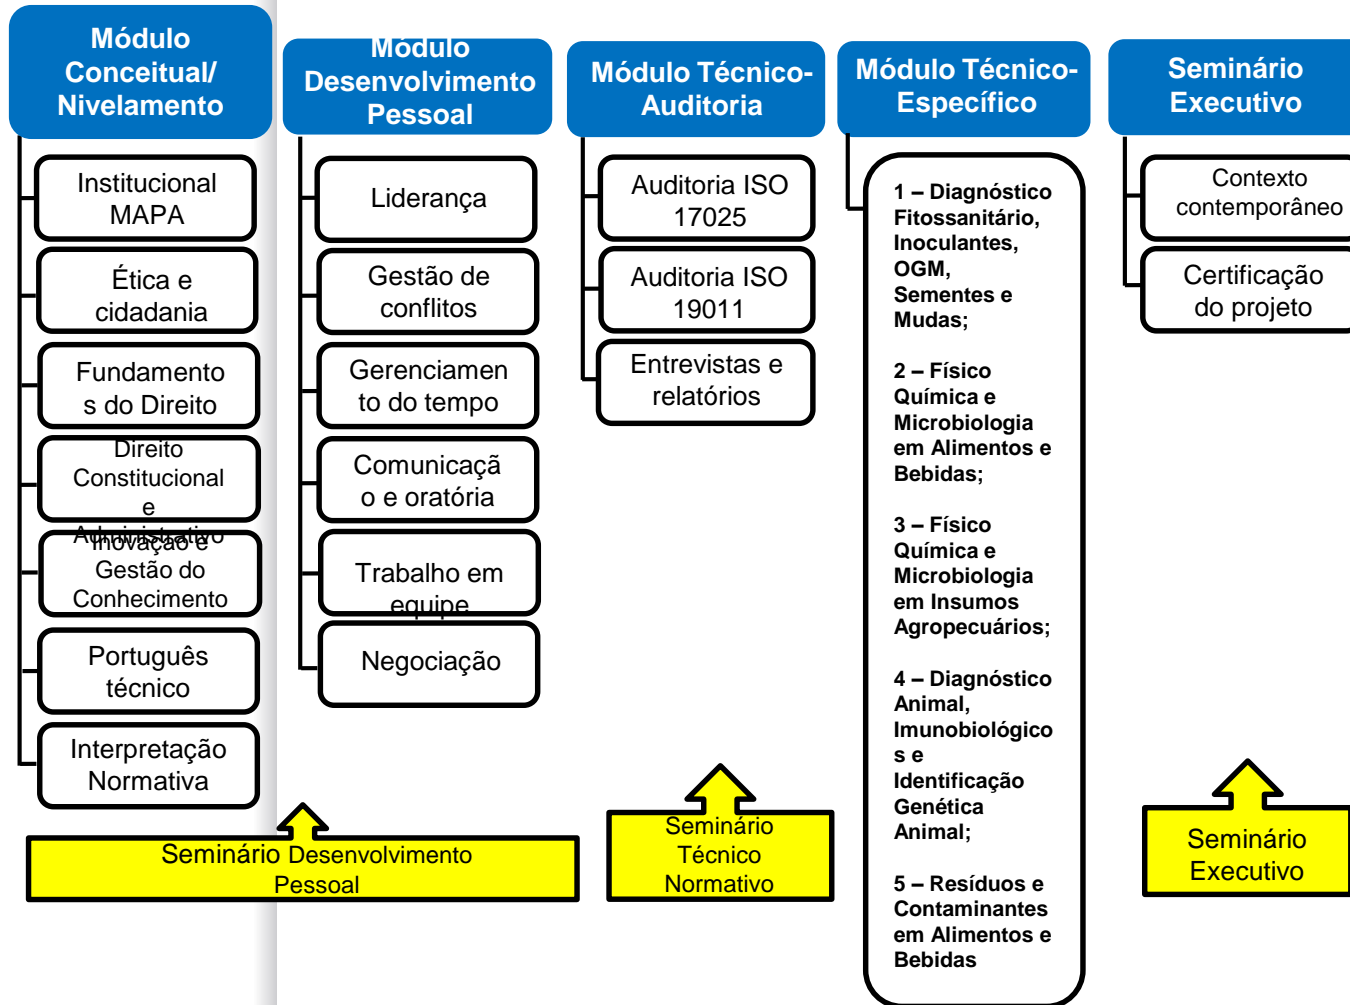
Módulo Conceitual/ Nivelamento

Institucional MAPA

Ética e cidadania

Fundamentos do Direito

Direito Constitucional e Administrativo

Inovação e Gestão do Conhecimento

Português técnico

Interpretação Normativa

Módulo Desenvolvimento Pessoal

Liderança

Gestão de conflitos

Gerenciamento do tempo

Comunicação e oratória

Trabalho em equipe

Negociação

Seminário Desenvolvimento Pessoal

Módulo Técnico-Auditoria

Auditoria ISO 17025

Auditoria ISO 19011

Entrevistas e relatórios

Seminário Técnico Normativo

Módulo Técnico-Específico

1 – Diagnóstico Fitossanitário, Inoculantes, OGM, Sementes e Mudas;

2 – Físico Química e Microbiologia em Alimentos e Bebidas;

3 – Físico Química e Microbiologia em Insumos Agropecuários;

4 – Diagnóstico Animal, Imunobiológicos e Identificação Genética Animal;

5 – Resíduos e Contaminantes em Alimentos e Bebidas

Seminário Executivo

Contexto contemporâneo

Certificação do projeto

Seminário Executivo